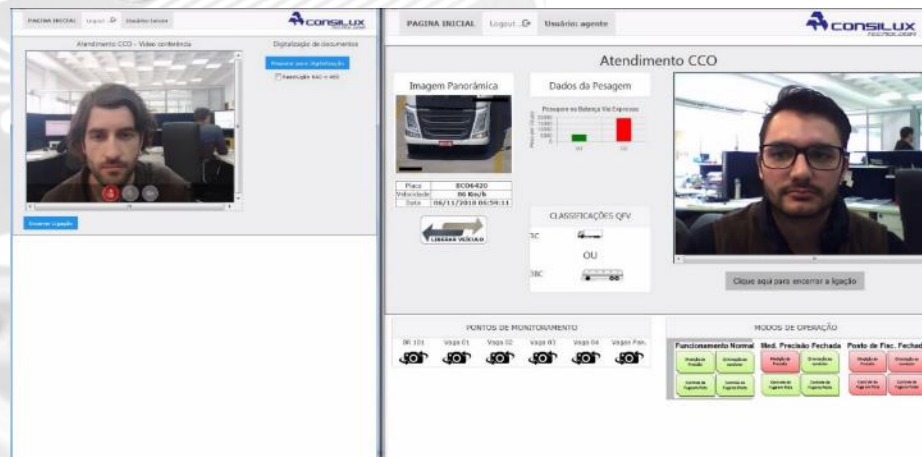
PAGINA INICIAL Logout Usuário:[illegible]

CONSILUX

Atendimento CCO - Vídeo conferência

Digitalização de documentos

Pressione para digitalização

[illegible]

Encerrar ligação

PAGINA INICIAL Logout Usuário: agente

CONSILUX TECNOLOGIA

Atendimento CCO

Imagem Panorâmica

Dados da Pesagem

Pesagem na Balança Via Expressa

| Placa | BC06420 |
|---|---|
| Velocidade | 86 Km/h |
| Data | 06/11/2018 06:59:11 |

LIBERAR VEÍCULO

CLASSIFICAÇÕES QFV

3C

OU

3BC

Clique aqui para encerrar a ligação

PONTOS DE MONITORAMENTO

BR 101 Vaga 01 Vaga 02 Vaga 03 Vaga 04 Vagas Pan.

MODOS DE OPERAÇÃO

Funcionamento Normal

Med. Precisão Fechada

Posto de Fisc. Fechado